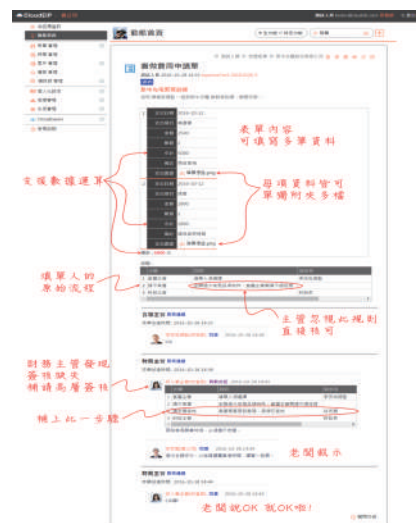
表單內容可填寫多筆資料

支援數據運算

每項資料皆可單獨附夾多檔

填單人的原始流程

主管發現此規則直接特判

財務主管發現簽核缺失補請高層簽核

補上此一步驟

老闆核示

老闆說OK 就OK啦!

動態資訊

差旅費用申請單